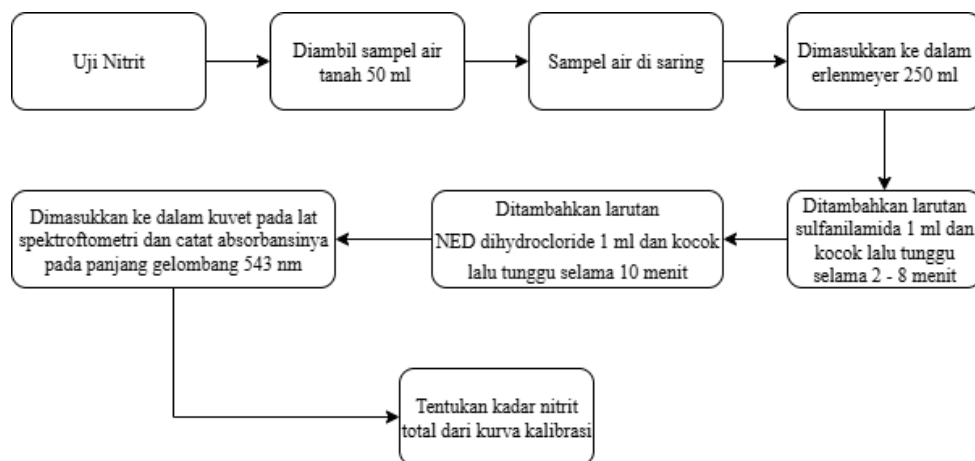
Uji Nitrit

Diambil sampel air tanah 50 ml

Sampel air di saring

Dimasukkan ke dalam erlenmeyer 250 ml

Ditambahkan larutan sulfanilamida 1 ml dan kocok lalu tunggu selama 2 - 8 menit

Ditambahkan larutan NED dihydrocloride 1 ml dan kocok lalu tunggu selama 10 menit

Dimasukkan ke dalam kuvet pada lat spektroftometri dan catat absorbansinya pada panjang gelombang 543 nm

Tentukan kadar nitrit total dari kurva kalibrasi